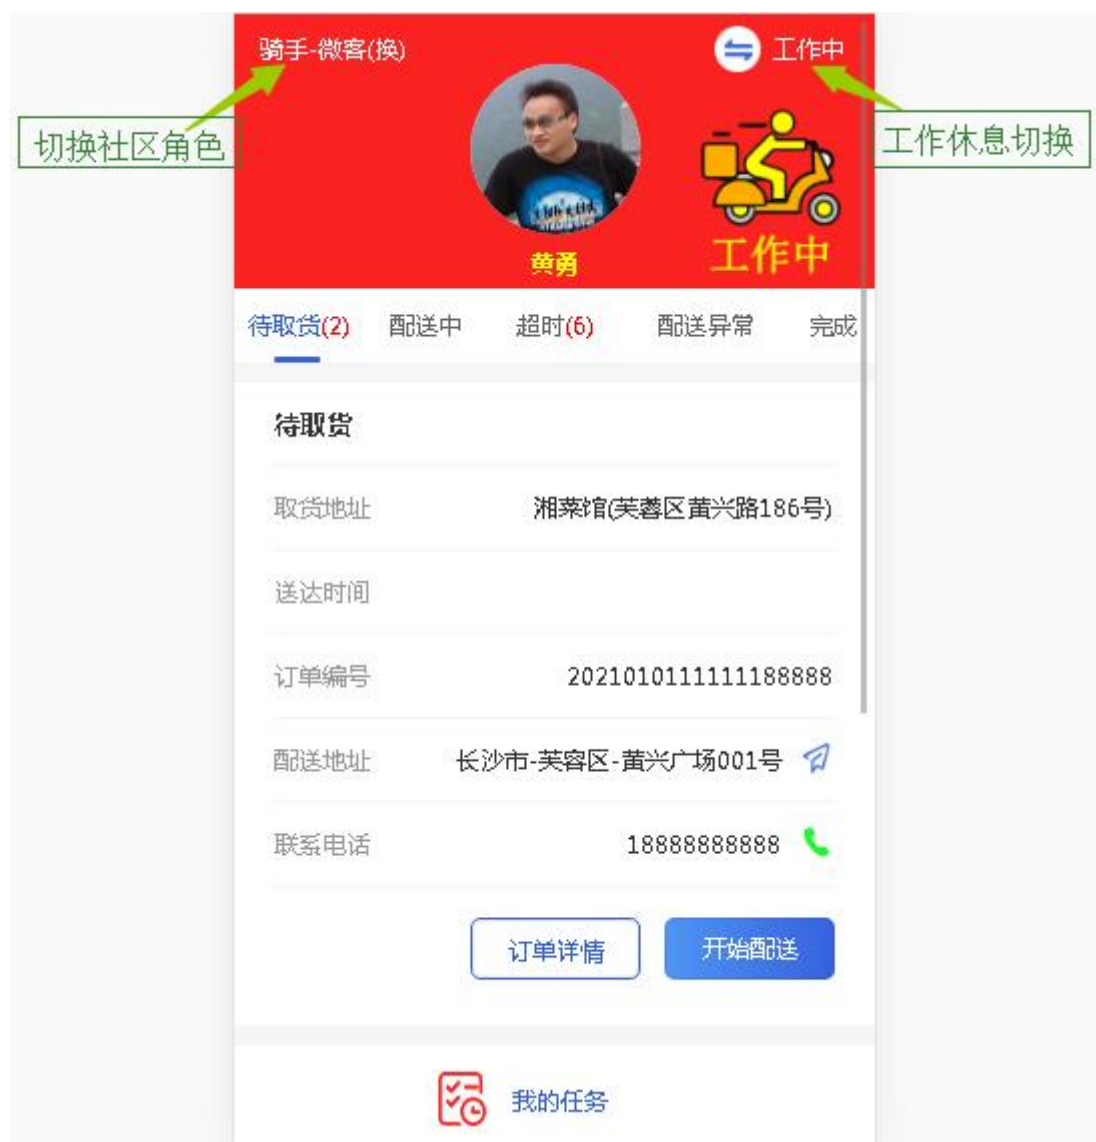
骑手-微客(换)

工作中

切换社区角色

工作休息切换

黄勇

工作中

待取货(2) 配送中 超时(6) 配送异常 完成

待取货

取货地址 湘菜馆(芙蓉区黄兴路186号)

送达时间

订单编号 20210101111111188888

配送地址 长沙市-芙容区-黄兴广场001号

联系电话 18888888888

订单详情 开始配送

我的任务